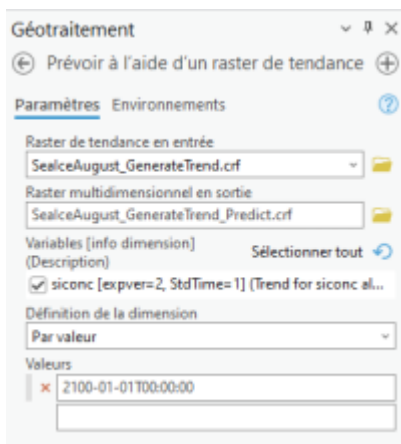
Géotraitement

Prévoir à l'aide d'un raster de tendance

Paramètres Environnements

Raster de tendance en entrée
SeaIceAugust_GenerateTrend.crf

Raster multidimensionnel en sortie
SeaIceAugust_GenerateTrend_Predict.crf

Variables [info dimension] (Description)
Sélectionner tout
siconc [expver=2, StdTime=1] (Trend for siconc al...

Définition de la dimension
Par valeur

Valeurs
2100-01-01T00:00:00